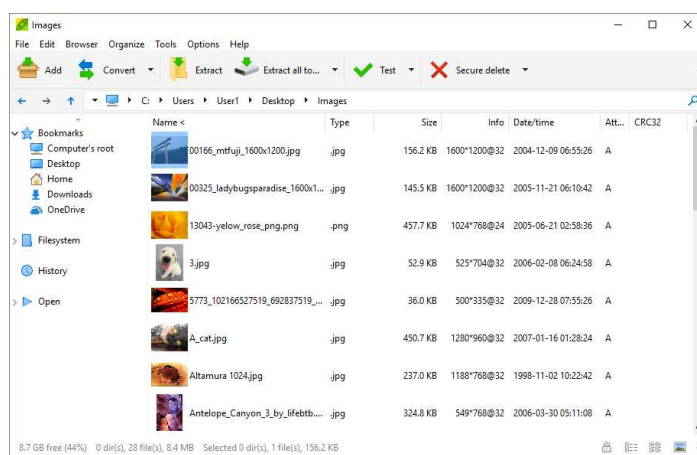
Images

File Edit Browser Organize Tools Options Help

Add Convert Extract Extract all to... Test Secure delete

C: Users User1 Desktop Images

Bookmarks
Computer's root
Desktop
Home
Downloads
OneDrive

Filesystem

History

Open

| Name < | Type | Size | Info | Date/time | Att... | CRC32 |
|---|---|---|---|---|---|---|
| 00166_mtfuji_1600x1200.jpg | .jpg | 156.2 KB | 1600*1200@32 | 2004-12-09 06:55:26 | A | |
| 00325_ladybugsparadise_1600x1... | .jpg | 145.5 KB | 1600*1200@32 | 2005-11-21 06:10:42 | A | |
| 13043-yelow_rose_png.png | .png | 457.7 KB | 1024*768@24 | 2005-06-21 02:58:36 | A | |
| 3.jpg | .jpg | 52.9 KB | 525*704@32 | 2006-02-08 06:24:58 | A | |
| 5773_102166527519_692837519_... | .jpg | 36.0 KB | 500*335@32 | 2009-12-28 07:55:26 | A | |
| A_cat.jpg | .jpg | 450.7 KB | 1280*960@32 | 2007-01-16 01:28:24 | A | |
| Altamura 1024.jpg | .jpg | 237.0 KB | 1188*768@32 | 1998-11-02 10:22:42 | A | |
| Antelope_Canyon_3_by_lifebtb.... | .jpg | 324.8 KB | 549*768@32 | 2006-03-30 05:11:08 | A | |

8.7 GB free (44%) 0 dir(s), 28 file(s), 8.4 MB Selected 0 dir(s), 1 file(s), 156.2 KB